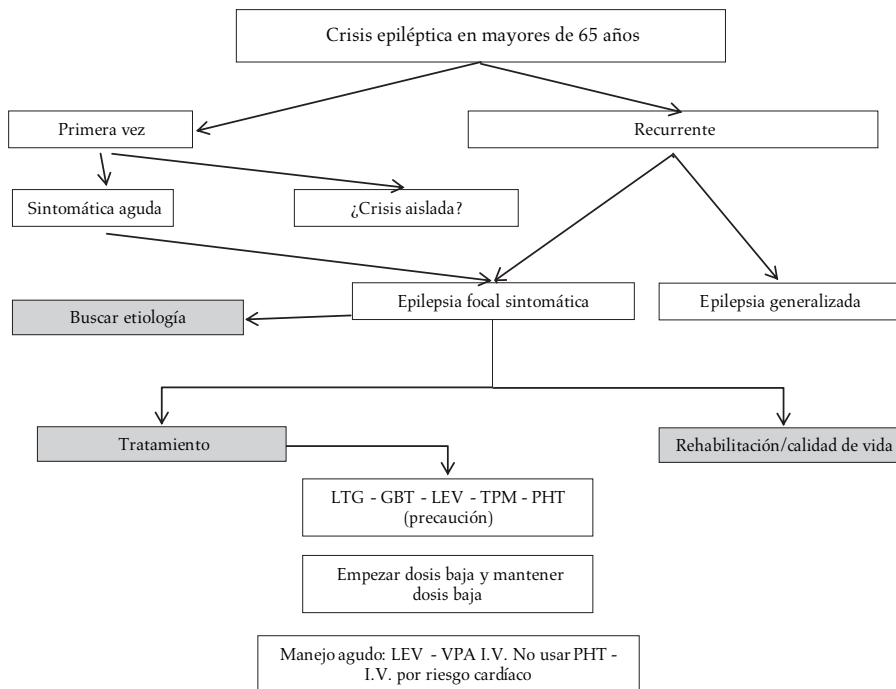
Crisis epiléptica en mayores de 65 años

Primera vez

Recurrente

Sintomática aguda

¿Crisis aislada?

Buscar etiología

Epilepsia focal sintomática

Epilepsia generalizada

Tratamiento

Rehabilitación/calidad de vida

LTG - GBT - LEV - TPM - PHT (precaución)

Empezar dosis baja y mantener dosis baja

Manejo agudo: LEV - VPA I.V. No usar PHT - I.V. por riesgo cardíaco